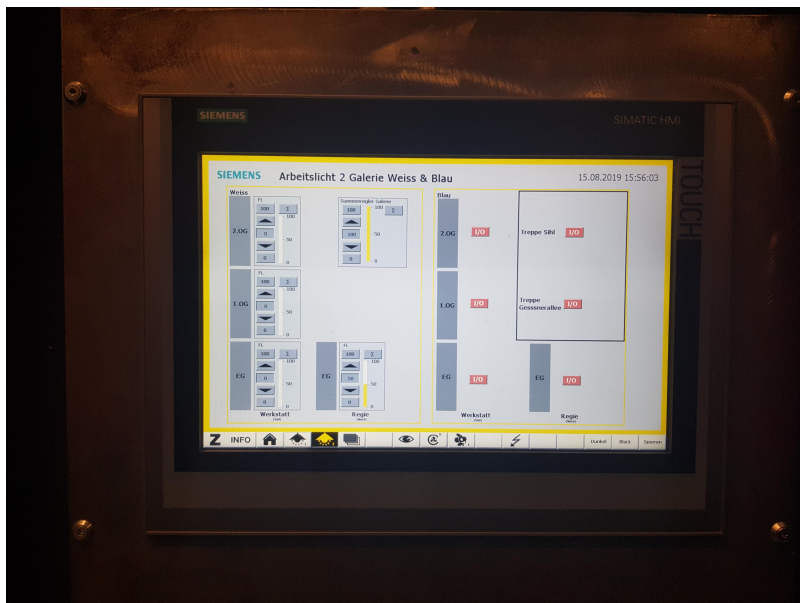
SIEMENS
SIMATIC HMI
TOUCH

SIEMENS Arbeitslicht 2 Galerie Weiss & Blau 15.08.2019 15:56:03

Weiss
2.OG
FL
100 Σ
- 100
0
- 50
0
- 0

Summenregler Galerie
100 Σ
- 100
100
- 50
0
- 0

1.OG
FL
100 Σ
- 100
0
- 50
0
- 0

EG
FL
100 Σ
- 100
0
- 50
0
- 0

EG
FL
100 Σ
- 100
50
- 50
0
- 0

Werkstatt
Regie

Blau
2.OG I/O
Treppe Sihl I/O
1.OG I/O
Treppe Gesssnerallee I/O
EG I/O
EG I/O
Werkstatt
Regie

Z INFO
Dunkel Black Sperren